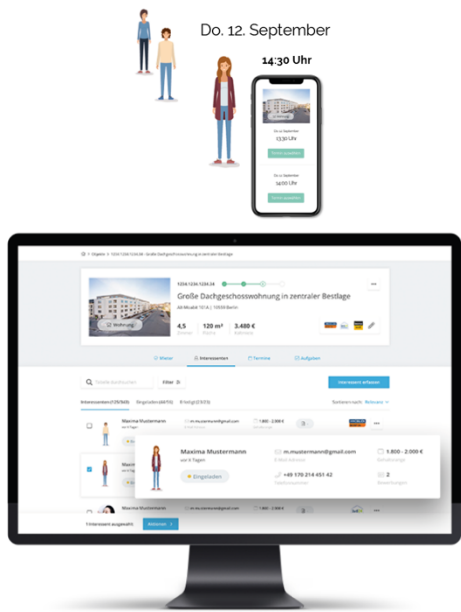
Do. 12. September

14:30 Uhr

Do 12. September
13:30 Uhr

Termin auswählen

Do 12. September
14:00 Uhr

Termin auswählen

1234.1234.1234.24

Große Dachgeschosswohnung in zentraler Bestlage

Wohnung

4,5

120 m²

3.480 €

Mieter

Interessenten

Termine

Aufgaben

Filter

Interessent erfassen

Maxima Mustermann

Maxima Mustermann

vor 3 Tagen

Eingeladen

m.mustermann@gmail.com

+49 170 214 451 42

1.800 - 2.000 €

2

1 Interessent ausgewählt

Aktionen